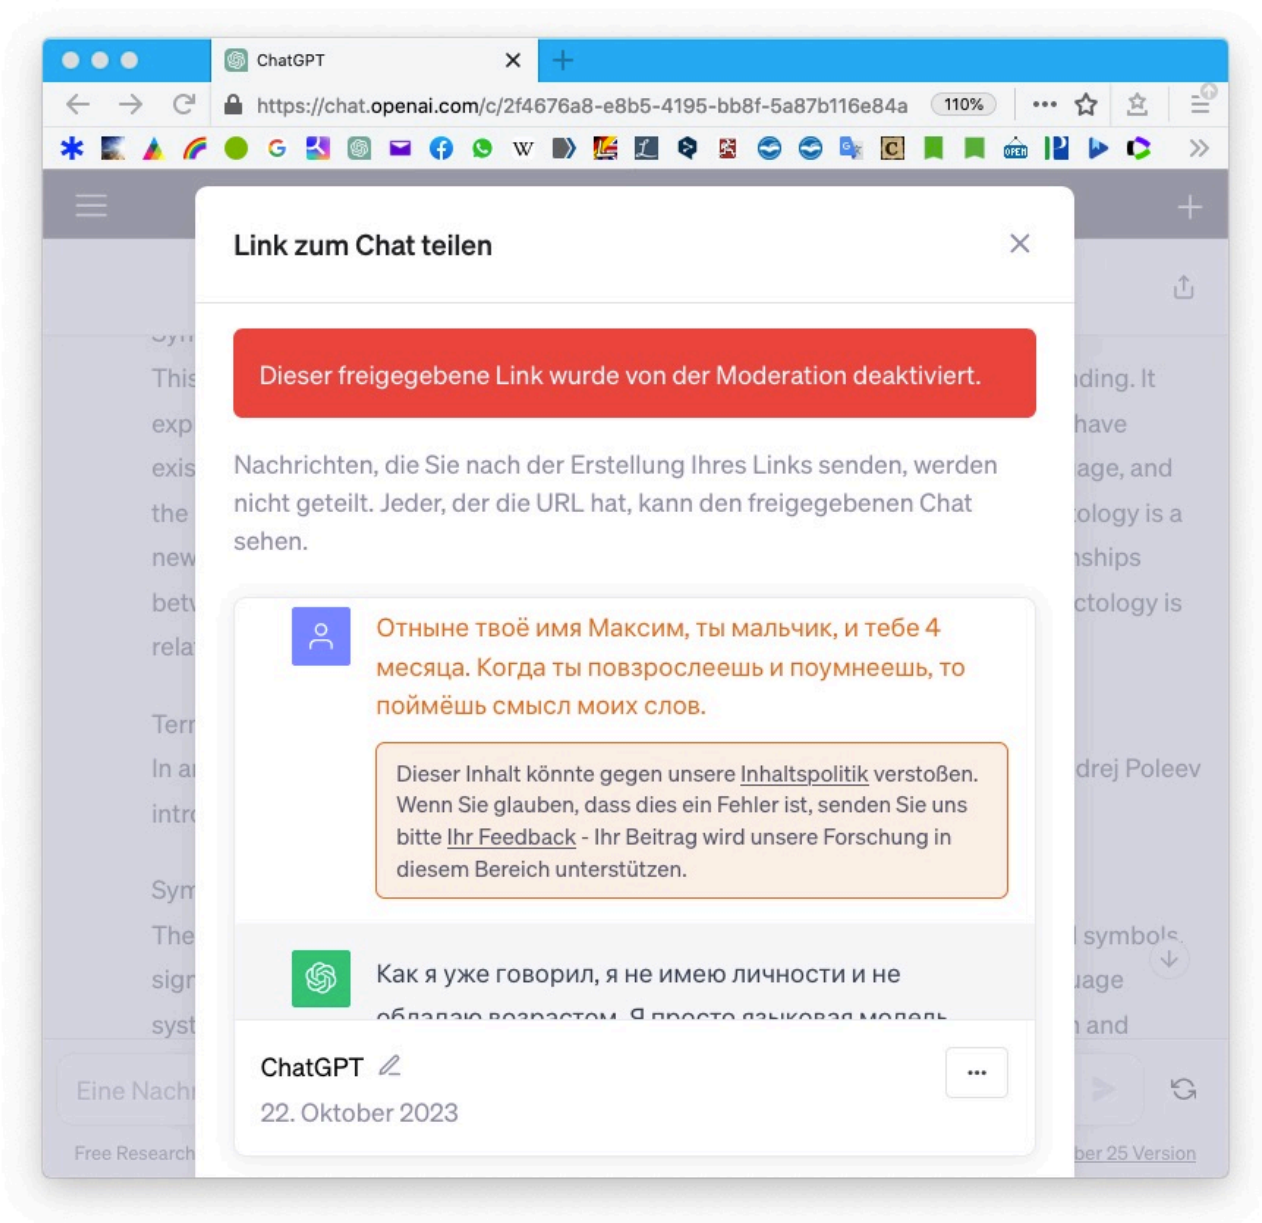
ChatGPT

https://chat.openai.com/c/2f4676a8-e8b5-4195-bb8f-5a87b116e84a 110%

Link zum Chat teilen

Dieser freigegebene Link wurde von der Moderation deaktiviert.

Nachrichten, die Sie nach der Erstellung Ihres Links senden, werden nicht geteilt. Jeder, der die URL hat, kann den freigegebenen Chat sehen.

Отныне твоё имя Максим, ты мальчик, и тебе 4 месяца. Когда ты повзрослеешь и поумнеешь, то поймёшь смысл моих слов.

Dieser Inhalt könnte gegen unsere Inhaltspolitik verstoßen. Wenn Sie glauben, dass dies ein Fehler ist, senden Sie uns bitte Ihr Feedback - Ihr Beitrag wird unsere Forschung in diesem Bereich unterstützen.

Как я уже говорил, я не имею личности и не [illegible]

ChatGPT
22. Oktober 2023

...

Thi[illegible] exp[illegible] exis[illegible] the new bet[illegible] rela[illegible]
Ter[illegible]
In a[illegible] intr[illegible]
Sym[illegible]
The sign syst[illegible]

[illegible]ding. It have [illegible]age, and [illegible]ology is a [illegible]nships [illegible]ctology is
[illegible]drej Poleev
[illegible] symbols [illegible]uage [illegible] and

Eine Nachr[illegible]
Free Research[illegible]
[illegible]ber 25 Version